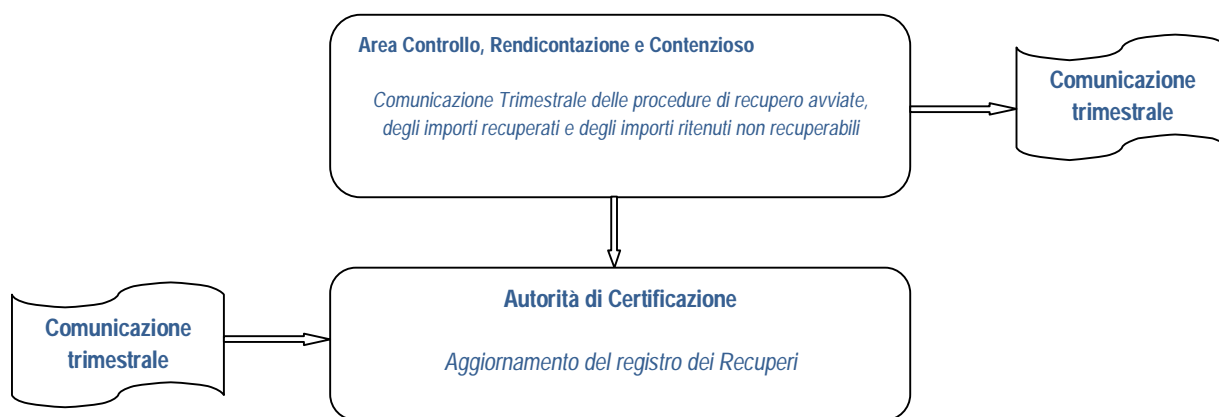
Area Controllo, Rendicontazione e Contenzioso

Comunicazione Trimestrale delle procedure di recupero avviate, degli importi recuperati e degli importi ritenuti non recuperabili

Comunicazione trimestrale

Comunicazione trimestrale

Autorità di Certificazione

Aggiornamento del registro dei Recuperi